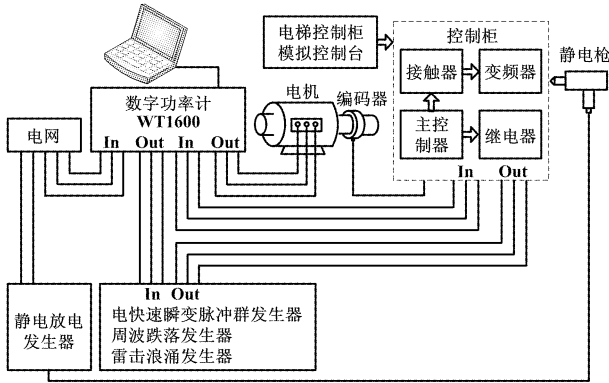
电梯控制柜
模拟控制台

控制柜

静电枪

接触器

变频器

数字功率计
WT1600

电机

编码器

主控
制器

继电器

电网

In Out In Out

In Out

In Out

静电放电
发生器

电快速瞬变脉冲群发生器
周波跌落发生器
雷击浪涌发生器